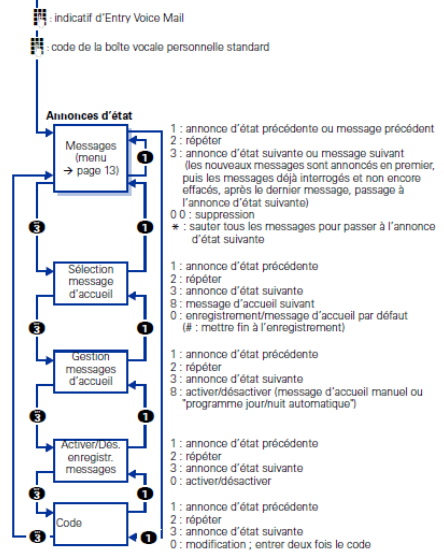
: indicatif d'Entry Voice Mail

: code de la boîte vocale personnelle standard

Annonces d'état

Messages (menu → page 13)

1 : annonce d'état précédente ou message précédent
2 : répéter
3 : annonce d'état suivante ou message suivant (les nouveaux messages sont annoncés en premier, puis les messages déjà interrogés et non encore effacés, après le dernier message, passage à l'annonce d'état suivante)
0 0 : suppression
∗ : sauter tous les messages pour passer à l'annonce d'état suivante

Sélection message d'accueil

1 : annonce d'état précédente
2 : répéter
3 : annonce d'état suivante
8 : message d'accueil suivant
0 : enregistrement/message d'accueil par défaut (# : mettre fin à l'enregistrement)

Gestion messages d'accueil

1 : annonce d'état précédente
2 : répéter
3 : annonce d'état suivante
8 : activer/désactiver (message d'accueil manuel ou "programme jour/nuit automatique")

Activer/Dés. enregistr. messages

1 : annonce d'état précédente
2 : répéter
3 : annonce d'état suivante
0 : activer/désactiver

Code

1 : annonce d'état précédente
2 : répéter
3 : annonce d'état suivante
0 : modification ; entrer deux fois le code

1
3
1
3
1
3
1
3
1
3
1